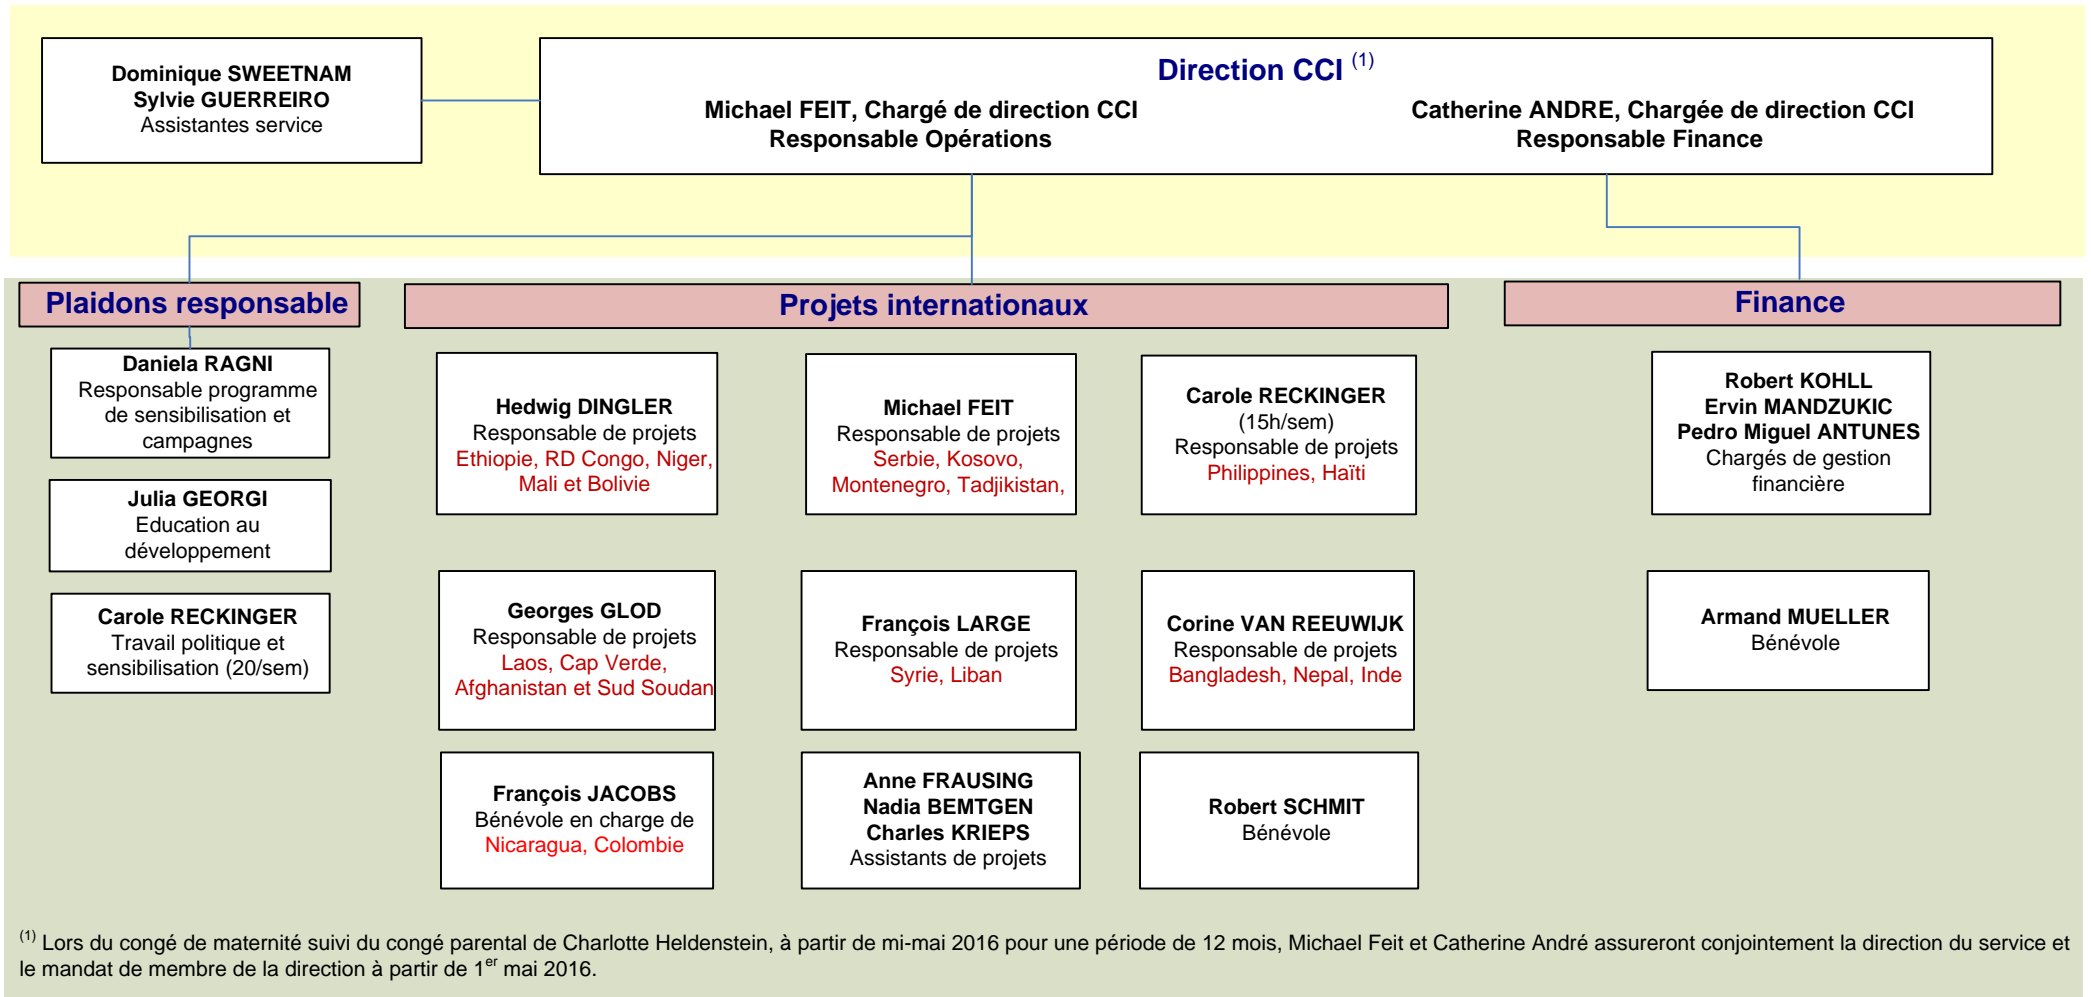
Dominique SWEETNAM
Sylvie GUERREIRO
Assistantes service

Direction CCI $^{(1)}$
Michael FEIT, Chargé de direction CCI
Responsable Opérations

Catherine ANDRE, Chargée de direction CCI
Responsable Finance

Plaidons responsable

Projets internationaux

Finance

Daniela RAGNI
Responsable programme de sensibilisation et campagnes

Julia GEORGI
Education au développement

Carole RECKINGER
Travail politique et sensibilisation (20/sem)

Hedwig DINGLER
Responsable de projets
Ethiopie, RD Congo, Niger, Mali et Bolivie

Michael FEIT
Responsable de projets
Serbie, Kosovo, Montenegro, Tadjikistan,

Carole RECKINGER
(15h/sem)
Responsable de projets
Philippines, Haïti

Robert KOHLL
Ervin MANDZUKIC
Pedro Miguel ANTUNES
Chargés de gestion financière

Georges GLOD
Responsable de projets
Laos, Cap Verde, Afghanistan et Sud Soudan

François LARGE
Responsable de projets
Syrie, Liban

Corine VAN REEUWIJK
Responsable de projets
Bangladesh, Nepal, Inde

Armand MUELLER
Bénévole

François JACOBS
Bénévole en charge de
Nicaragua, Colombie

Anne FRAUSING
Nadia BEMTGEN
Charles KRIEPS
Assistants de projets

Robert SCHMIT
Bénévole

$^{(1)}$ Lors du congé de maternité suivi du congé parental de Charlotte Heldenstein, à partir de mi-mai 2016 pour une période de 12 mois, Michael Feit et Catherine André assureront conjointement la direction du service et le mandat de membre de la direction à partir de 1$^{er}$ mai 2016.